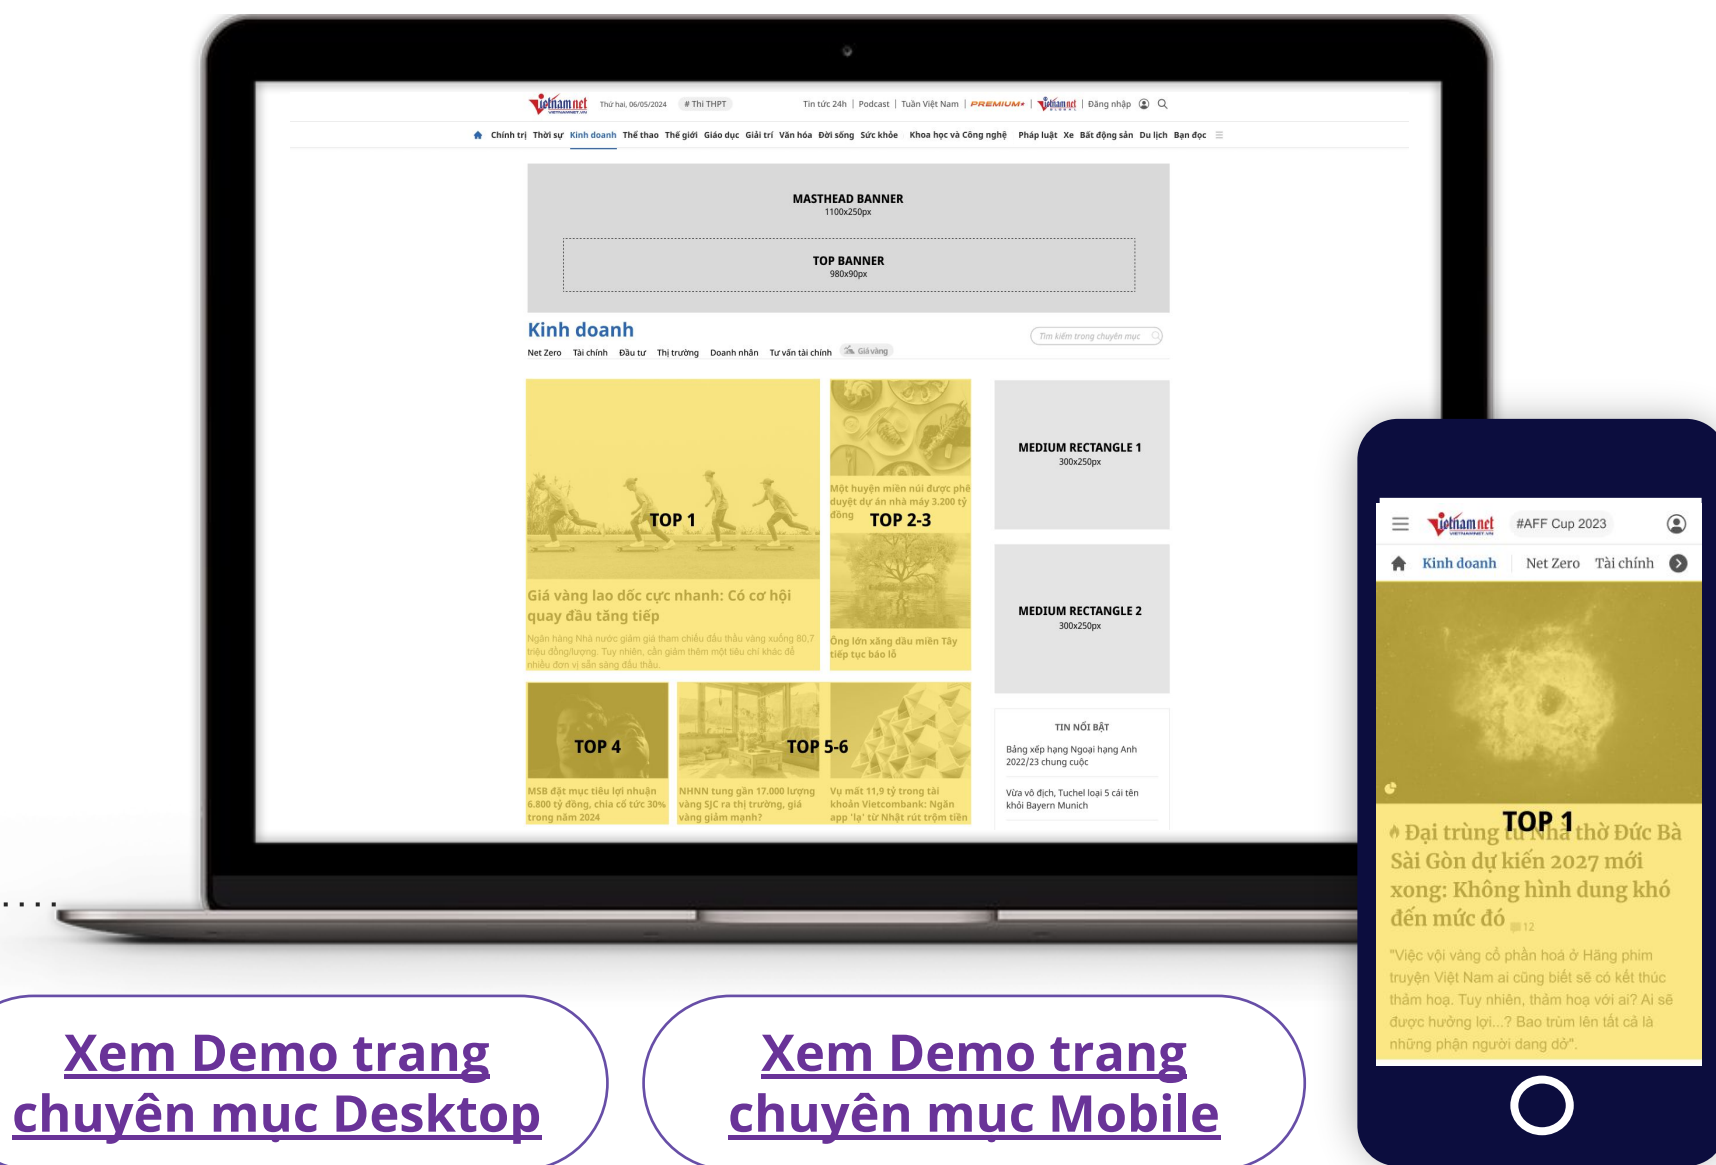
Vietnamnet Thứ hai, 06/05/2024 # Thi THPT Tin tức 24h | Podcast | Tuần Việt Nam | PREMIUM+ | Vietnamnet | Đăng nhập

Chính trị Thời sự Kinh doanh Thể thao Thế giới Giáo dục Giải trí Văn hóa Đời sống Sức khỏe Khoa học và Công nghệ Pháp luật Xe Bất động sản Du lịch Bạn đọc

MASTHEAD BANNER
1100x250px

TOP BANNER
980x90px

Kinh doanh
Net Zero Tài chính Đầu tư Thị trường Doanh nhân Tư vấn tài chính Giá vàng
Tìm kiếm trong chuyên mục

TOP 1
Giá vàng lao dốc cực nhanh: Có cơ hội quay đầu tăng tiếp
Ngân hàng Nhà nước giảm giá tham chiếu đấu thầu vàng xuống 80,7 triệu đồng/lượng. Tuy nhiên, cần giảm thêm một tiêu chí khác để nhiều đơn vị sẵn sàng đấu thầu.

Một huyện miền núi được phê duyệt dự án nhà máy 3.200 tỷ đồng
TOP 2-3
Ông lớn xăng dầu miền Tây tiếp tục báo lỗ

MEDIUM RECTANGLE 1
300x250px

MEDIUM RECTANGLE 2
300x250px

TOP 4
MSB đặt mục tiêu lợi nhuận 6.800 tỷ đồng, chia cổ tức 30% trong năm 2024

TOP 5-6
NHNN tung gần 17.000 lượng vàng SJC ra thị trường, giá vàng giảm mạnh?
Vụ mất 11,9 tỷ trong tài khoản Vietcombank: Ngân app 'lạ' từ Nhật rút trộm tiền

TIN NỔI BẬT
Bảng xếp hạng Ngoại hạng Anh 2022/23 chung cuộc
Vừa vô địch, Tuchel loại 5 cái tên khỏi Bayern Munich

Vietnamnet #AFF Cup 2023
Kinh doanh Net Zero Tài chính
TOP 1
Đại trùng tu Nhà thờ Đức Bà Sài Gòn dự kiến 2027 mới xong: Không hình dung khó đến mức đó 12
"Việc vội vàng cổ phần hoá ở Hãng phim truyện Việt Nam ai cũng biết sẽ có kết thúc thảm hoạ. Tuy nhiên, thảm hoạ với ai? Ai sẽ được hưởng lợi...? Bao trùm lên tất cả là những phận người đang dở".

Xem Demo trang chuyên mục Desktop

Xem Demo trang chuyên mục Mobile